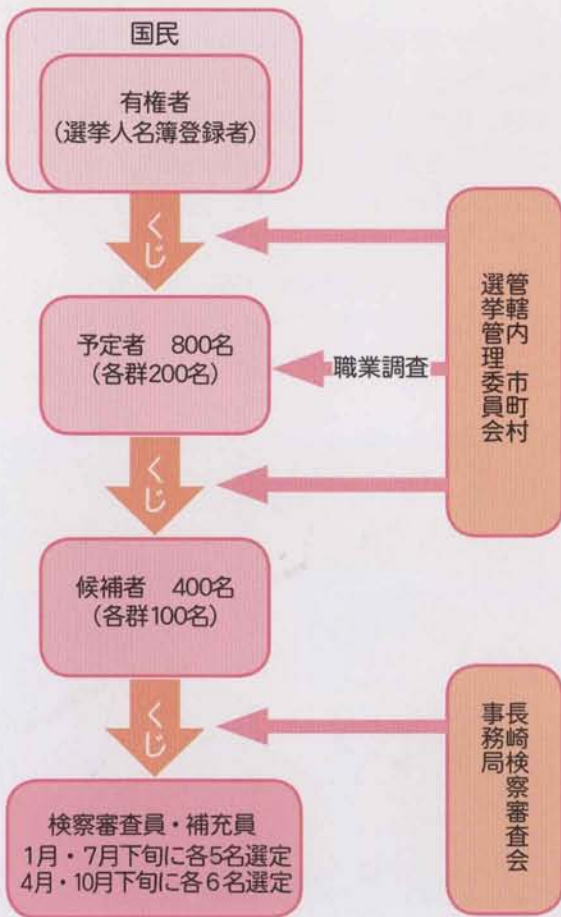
国民

有権者
（選挙人名簿登録者）

くじ

予定者　800名
（各群200名）

職業調査

管轄内市町村選挙管理委員会

くじ

候補者　400名
（各群100名）

くじ

長崎検察審査会事務局

検察審査員・補充員
1月・7月下旬に各5名選定
4月・10月下旬に各６名選定